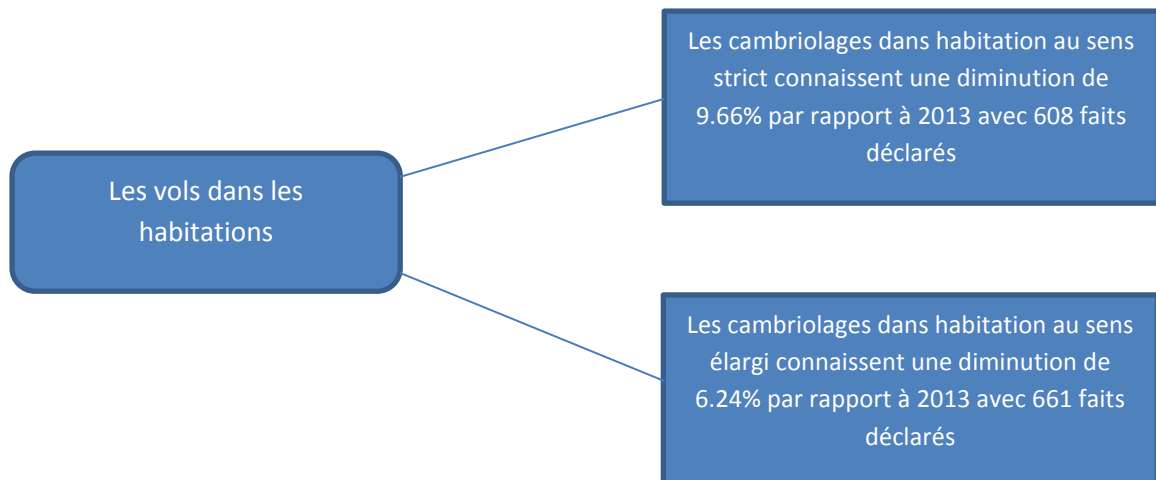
Les vols dans les habitations

Les cambriolages dans habitation au sens strict connaissent une diminution de 9.66% par rapport à 2013 avec 608 faits déclarés

Les cambriolages dans habitation au sens élargi connaissent une diminution de 6.24% par rapport à 2013 avec 661 faits déclarés